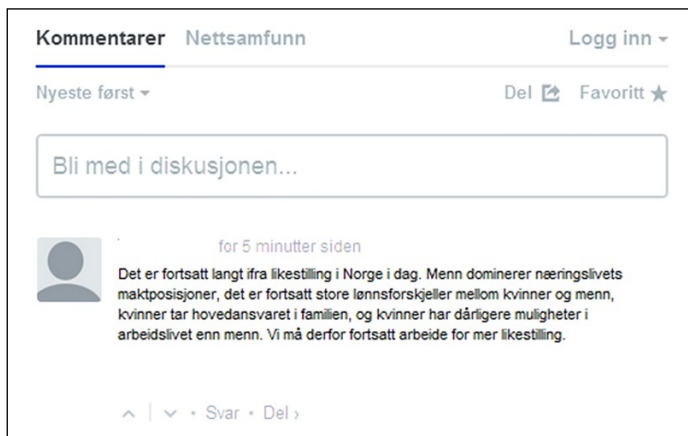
Kommentarer Nettsamfunn

Logg inn ▾

Nyeste først ▾

Del Favoritt ★

Bli med i diskusjonen...

for 5 minutter siden

Det er fortsatt langt ifra likestilling i Norge i dag. Menn dominerer næringslivets maktposisjoner, det er fortsatt store lønnsforskjeller mellom kvinner og menn, kvinner tar hovedansvaret i familien, og kvinner har dårligere muligheter i arbeidslivet enn menn. Vi må derfor fortsatt arbeide for mer likestilling.

^ | ˅ • Svar • Del ›